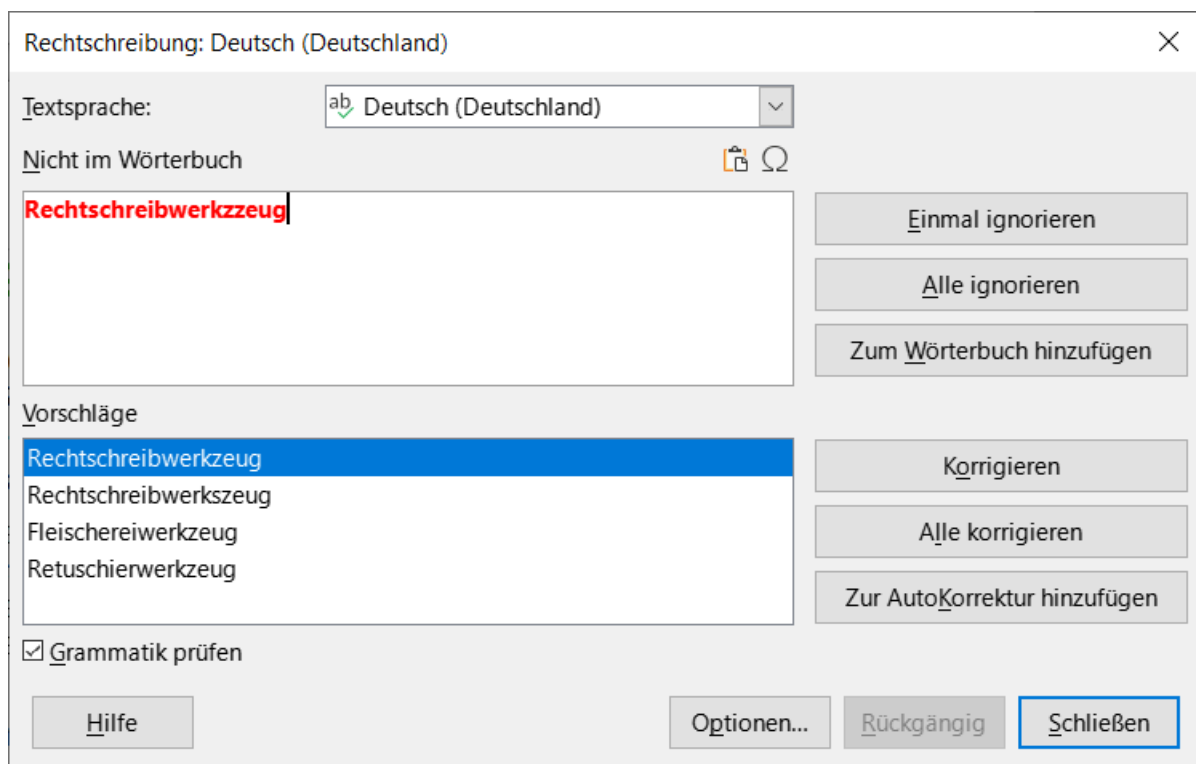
Rechtschreibung: Deutsch (Deutschland)

Textsprache: Deutsch (Deutschland)

Nicht im Wörterbuch

Rechtschreibwerkzzeug

Einmal ignorieren

Alle ignorieren

Zum Wörterbuch hinzufügen

Vorschläge

Rechtschreibwerkzeug
Rechtschreibwerkszeug
Fleischereiwerkzeug
Retuschierwerkzeug

Korrigieren

Alle korrigieren

Zur AutoKorrektur hinzufügen

☑ Grammatik prüfen

Hilfe

Optionen...

Rückgängig

Schließen